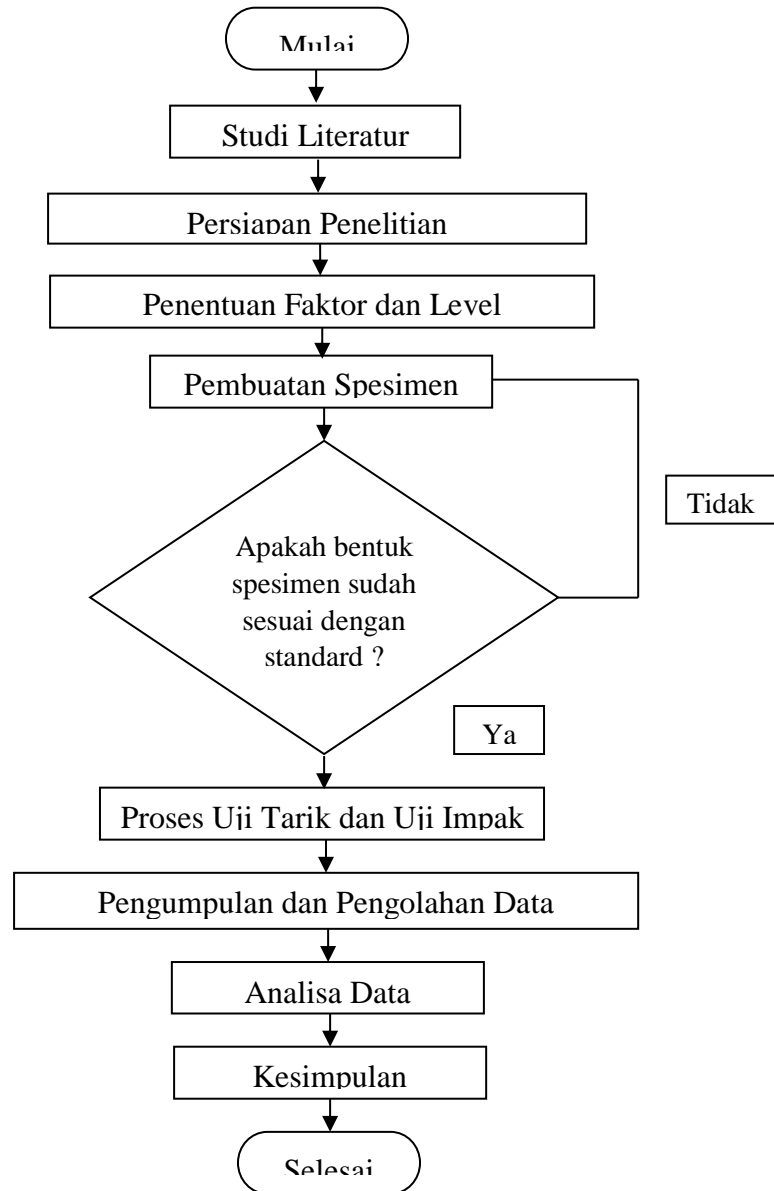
Mulai

Studi Literatur

Persiapan Penelitian

Penentuan Faktor dan Level

Pembuatan Spesimen

Tidak

Apakah bentuk spesimen sudah sesuai dengan standard ?

Ya

Proses Uji Tarik dan Uji Impak

Pengumpulan dan Pengolahan Data

Analisa Data

Kesimpulan

Selesai